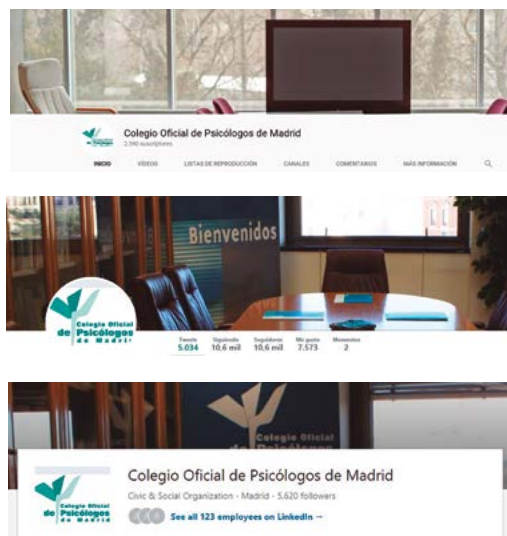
Colegio Oficial de Psicólogos de Madrid
2.390 suscriptores

INICIO VÍDEOS LISTAS DE REPRODUCCIÓN CANALES COMENTARIOS MÁS INFORMACIÓN

Bienvenidos

Colegio Oficial de Psicólogos de Madrid

Tweets 5.034 Siguiendo 10,6 mil Seguidores 10,6 mil Me gusta 7.573 Momentos 2

Colegio Oficial de Psicólogos de Madrid

Colegio Oficial de Psicólogos de Madrid
Civic & Social Organization · Madrid · 5,620 followers
See all 123 employees on LinkedIn →